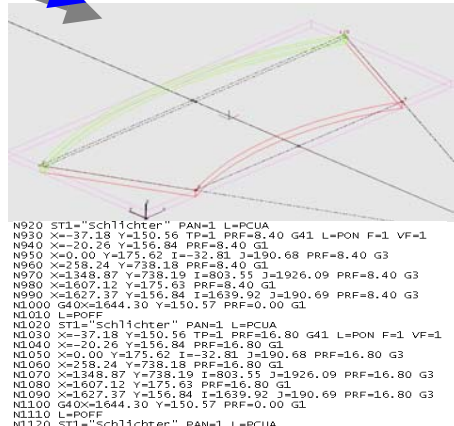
N920 ST1="Schlichter" PAN=1 L=PCUA
N930 X=-37.18 Y=150.56 TP=1 PRF=8.40 G41 L=PON F=1 VF=1
N940 X=-20.26 Y=156.84 PRF=8.40 G1
N950 X=0.00 Y=175.62 I=-32.81 J=190.68 PRF=8.40 G3
N960 X=258.24 Y=738.18 PRF=8.40 G1
N970 X=1348.87 Y=738.19 I=803.55 J=1926.09 PRF=8.40 G3
N980 X=1607.12 Y=175.63 PRF=8.40 G1
N990 X=1627.37 Y=156.84 I=1639.92 J=190.69 PRF=8.40 G3
N1000 G40X=1644.30 Y=150.57 PRF=0.00 G1
N1010 L=POFF
N1020 ST1="Schlichter" PAN=1 L=PCUA
N1030 X=-37.18 Y=150.56 TP=1 PRF=16.80 G41 L=PON F=1 VF=1
N1040 X=-20.26 Y=156.84 PRF=16.80 G1
N1050 X=0.00 Y=175.62 I=-32.81 J=190.68 PRF=16.80 G3
N1060 X=258.24 Y=738.18 PRF=16.80 G1
N1070 X=1348.87 Y=738.19 I=803.55 J=1926.09 PRF=16.80 G3
N1080 X=1607.12 Y=175.63 PRF=16.80 G1
N1090 X=1627.37 Y=156.84 I=1639.92 J=190.69 PRF=16.80 G3
N1100 G40X=1644.30 Y=150.57 PRF=0.00 G1
N1110 L=POFF
N1120 ST1="Schlichter" PAN=1 L=PCUA